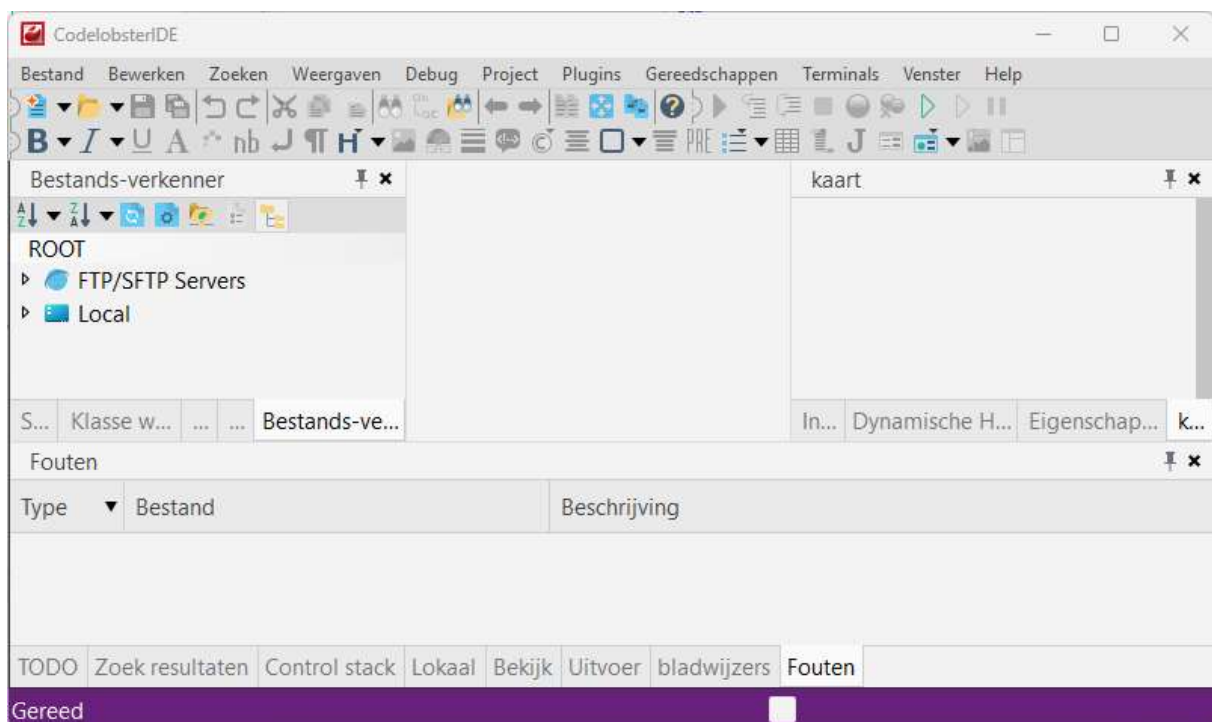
CodelobsterIDE

Bestand Bewerken Zoeken Weergaven Debug Project Plugins Gereedschappen Terminals Venster Help

B I U A nb H

Bestands-verkenner

ROOT
FTP/SFTP Servers
Local

S... Klasse w... ... ... Bestands-ve...

kaart

In... Dynamische H... Eigenschap... k...

Fouten

| Type | Bestand | Beschrijving |
|---|---|---|

TODO Zoek resultaten Control stack Lokaal Bekijk Uitvoer bladwijzers Fouten

Gereed